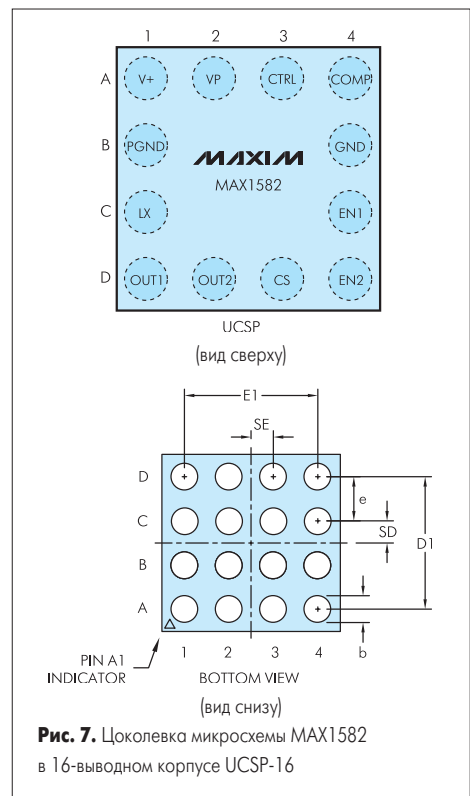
1 2 3 4

A V+ VP CTRL COMP

B PGND GND

MAXIM
MAX1582

C LX EN1

D OUT1 OUT2 CS EN2

UCSP
(вид сверху)

E1
SE
D
e
C
SD
D1
B
A
PIN A1 INDICATOR
1 2 3 4
b
BOTTOM VIEW
(вид снизу)

**Рис. 7.** Цоколевка микросхемы MAX1582 в 16-выводном корпусе UCSP-16